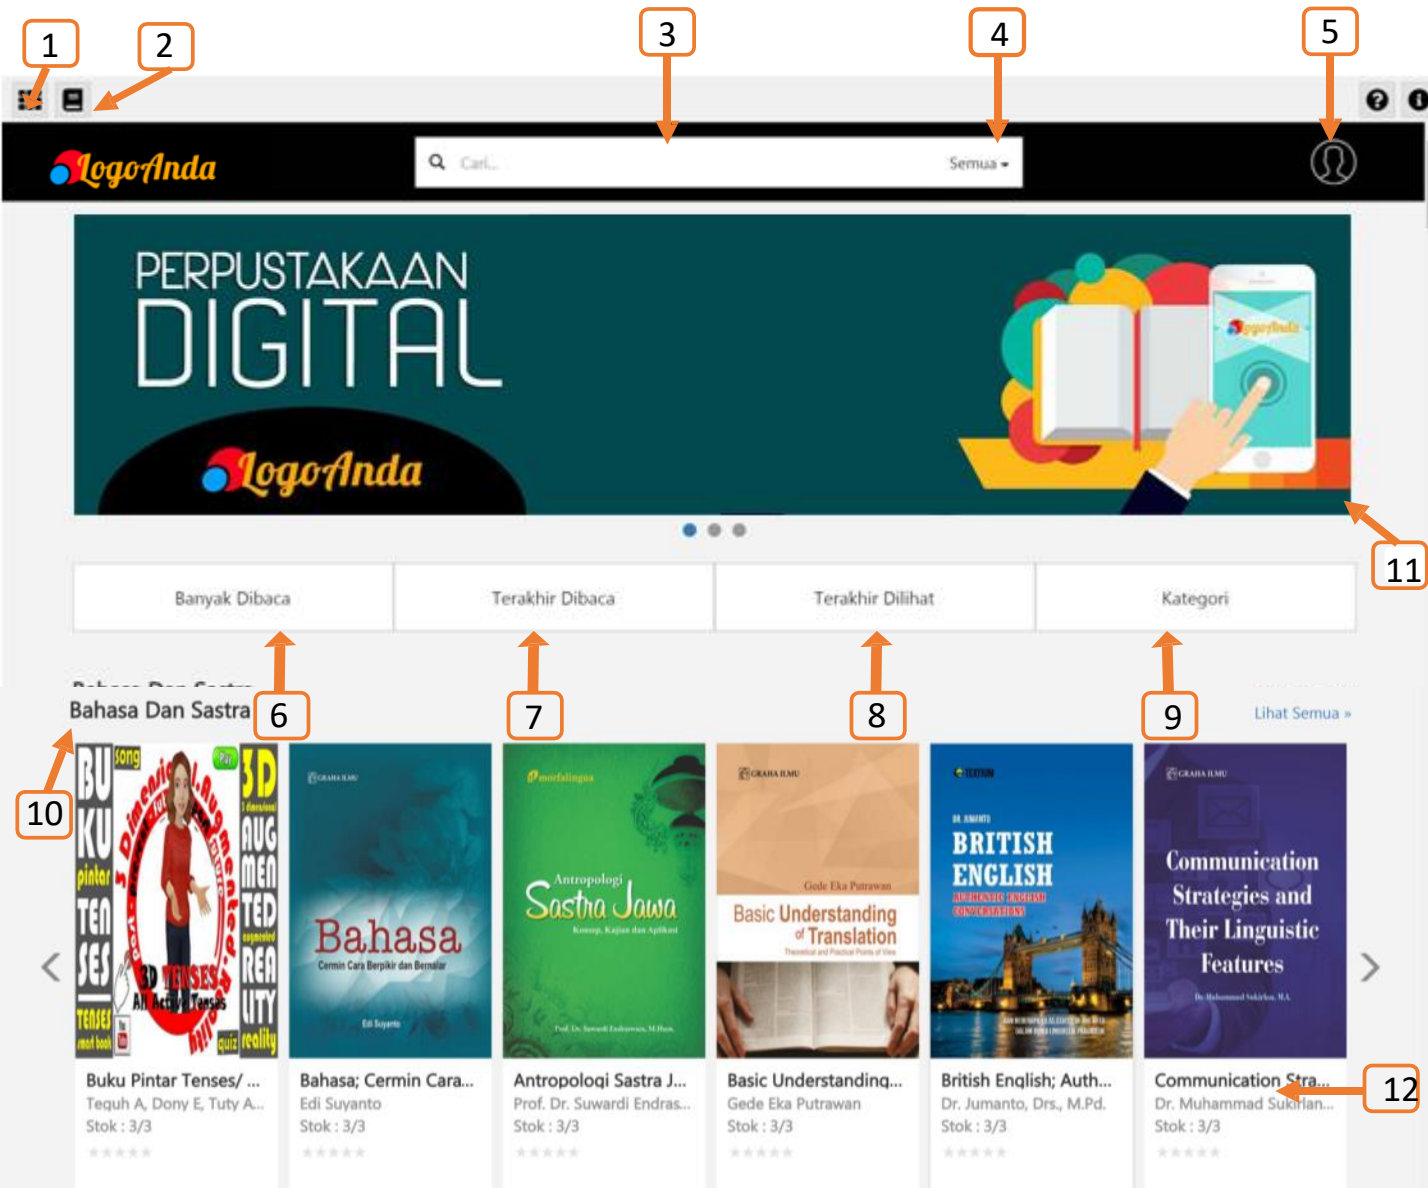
1
2
3
4
5

LogoAnda
Cari...
Semua

PERPUSTAKAAN
DIGITAL
LogoAnda

11

Banyak Dibaca
Terakhir Dibaca
Terakhir Dilihat
Kategori

6
7
8
9

Bahasa Dan Sastra
Lihat Semua »
10

BUKU pintar TENSES 3D AUGMENTED REALITY
Bahasa Cermin Cara Berpikir dan Bernalar
Antropologi Sastra Jawa
Basic Understanding of Translation
BRITISH ENGLISH AUTHENTIC ENGLISH CONVERSATIONS
Communication Strategies and Their Linguistic Features

Buku Pintar Tenses/ ...
Teguh A, Dony E, Tuty A...
Stok : 3/3

Bahasa; Cermin Cara...
Edi Suyanto
Stok : 3/3

Antropologi Sastra J...
Prof. Dr. Suwardi Endras...
Stok : 3/3

Basic Understanding...
Gede Eka Putrawan
Stok : 3/3

British English; Auth...
Dr. Jumanto, Drs., M.Pd.
Stok : 3/3

Communication Stra...
Dr. Muhammad Sukirlan...
Stok : 3/3

12